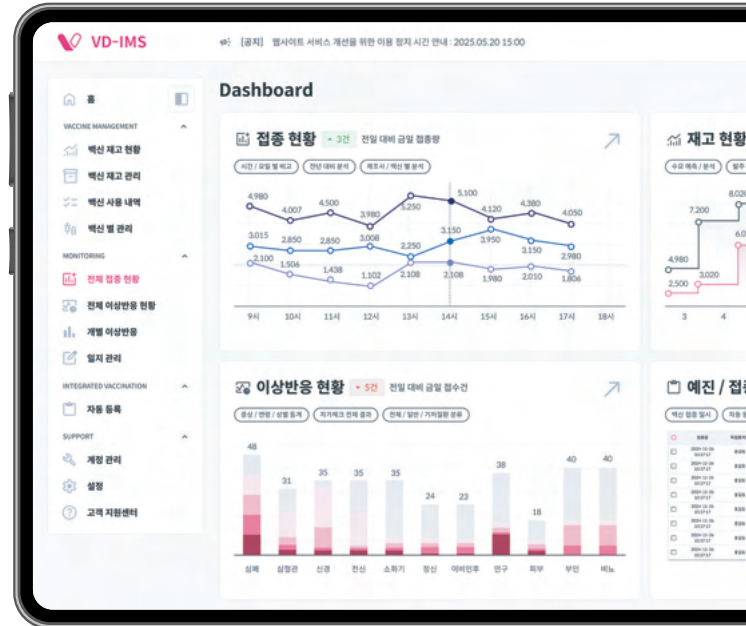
VD-IMS

[공지] 웹사이트 서비스 개선을 위한 이용 정지 시간 안내 : 2025.05.20 15:00

홈

VACCINE MANAGEMENT
백신 재고 현황
백신 재고 관리
백신 사용 내역
백신 별 관리

MONITORING
전체 접종 현황
전체 이상반응 현황
개별 이상반응
일지 관리

INTEGRATED VACCINATION
자동 등록

SUPPORT
계정 관리
설정
고객 지원센터

Dashboard

접종 현황 ▲ 3건 전일 대비 금일 접종량

시간 / 요일 별 비교 | 전년 대비 분석 | 제조사 / 백신 별 분석

4,980 4,007 4,500 3,980 5,250 5,100 4,120 4,380 4,050
3,015 2,850 2,850 3,008 2,250 3,150 3,950 3,150 2,980
2,100 1,506 1,438 1,102 2,108 2,108 1,980 2,010 1,806

9시 10시 11시 12시 13시 14시 15시 16시 17시 18시

재고 현황

수요 예측 / 분석 | 발주

8,020
7,200
6,0
4,980
3,020
2,500
3 4

이상반응 현황 ▼ 5건 전일 대비 금일 접수건

증상 / 연령 / 성별 통계 | 자가체크 전체 결과 | 전체 / 일반 / 기저질환 분류

48 31 35 35 35 24 23 38 18 40 40

심폐 심혈관 신경 전신 소화기 정신 이비인후 안구 피부 부인 비뇨

예진 / 접

백신 접종 일시 | 자동